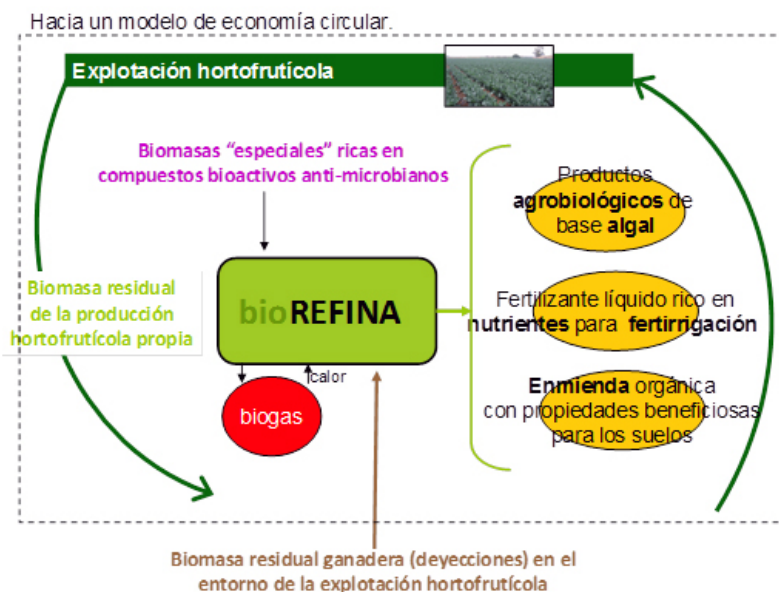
Hacia un modelo de economía circular.

Explotación hortofrutícola

Biomasas “especiales” ricas en compuestos bioactivos anti-microbianos

Biomasa residual de la producción hortofrutícola propia

bioREFINA

calor

biogas

Productos agrobiológicos de base algal

Fertilizante líquido rico en nutrientes para fertirrigación

Enmienda orgánica con propiedades beneficiosas para los suelos

Biomasa residual ganadera (deyecciones) en el entorno de la explotación hortofrutícola